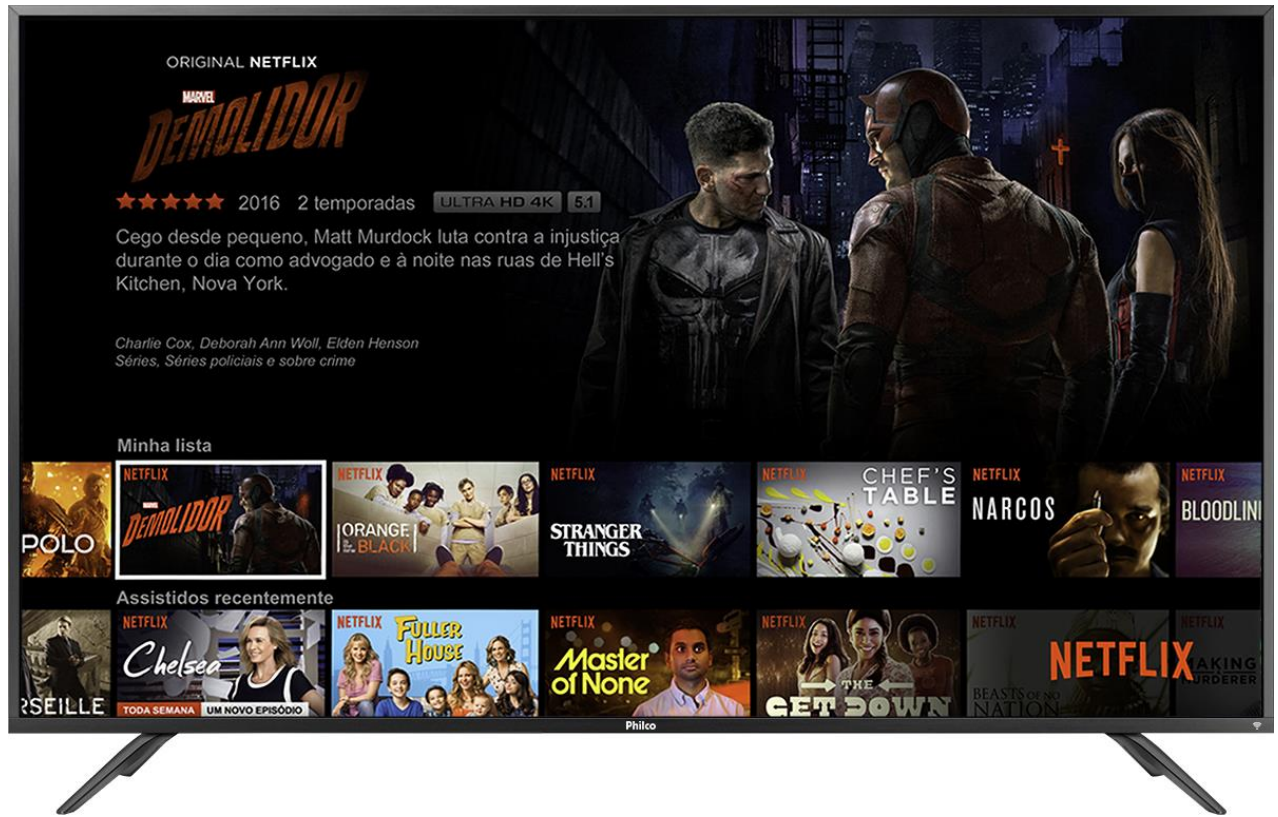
ORIGINAL NETFLIX

MARVEL
DEMOLIDOR

★★★★★ 2016 2 temporadas ULTRA HD 4K 5.1

Cego desde pequeno, Matt Murdock luta contra a injustiça durante o dia como advogado e à noite nas ruas de Hell's Kitchen, Nova York.

Charlie Cox, Deborah Ann Woll, Elden Henson
Séries, Séries policiais e sobre crime

Minha lista

POLO

NETFLIX
MARVEL
DEMOLIDOR

NETFLIX
ORANGE is the new BLACK

NETFLIX
STRANGER THINGS

NETFLIX
CHEF'S TABLE

NETFLIX
NARCOS

NETFLIX
BLOODLINI

Assistidos recentemente

RSEILLE

NETFLIX
Chelsea
TODA SEMANA UM NOVO EPISÓDIO

NETFLIX
FULLER HOUSE

NETFLIX
Master of None

NETFLIX
THE GET DOWN

NETFLIX
NETFLIX
BEASTS OF NO NATION

NETFLIX
MAKING A MURDERER

Philco